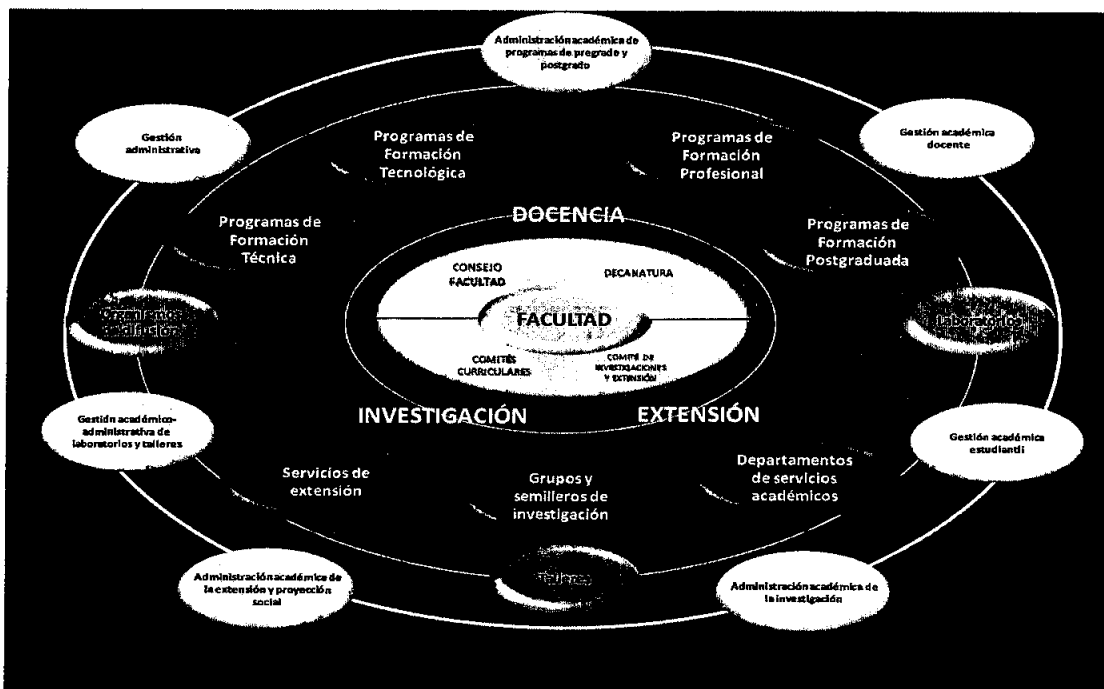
Administración académica de programas de pregrado y postgrado

Gestión administrativa

Gestión académica docente

Programas de Formación Tecnológica

Programas de Formación Profesional

DOCENCIA

Programas de Formación Técnica

Programas de Formación Postgraduada

CONSEJO FACULTAD

DECANATURA

FACULTAD

Organismos asociados

Laboratorios

COMITÉS CURRICULARES

COMITÉ DE INVESTIGACIONES Y EXTENSIÓN

INVESTIGACIÓN

EXTENSIÓN

Gestión académico-administrativa de laboratorios y talleres

Gestión académica estudiantil

Servicios de extensión

Grupos y semilleros de investigación

Departamentos de servicios académicos

Talleres

Administración académica de la extensión y proyección social

Administración académica de la investigación